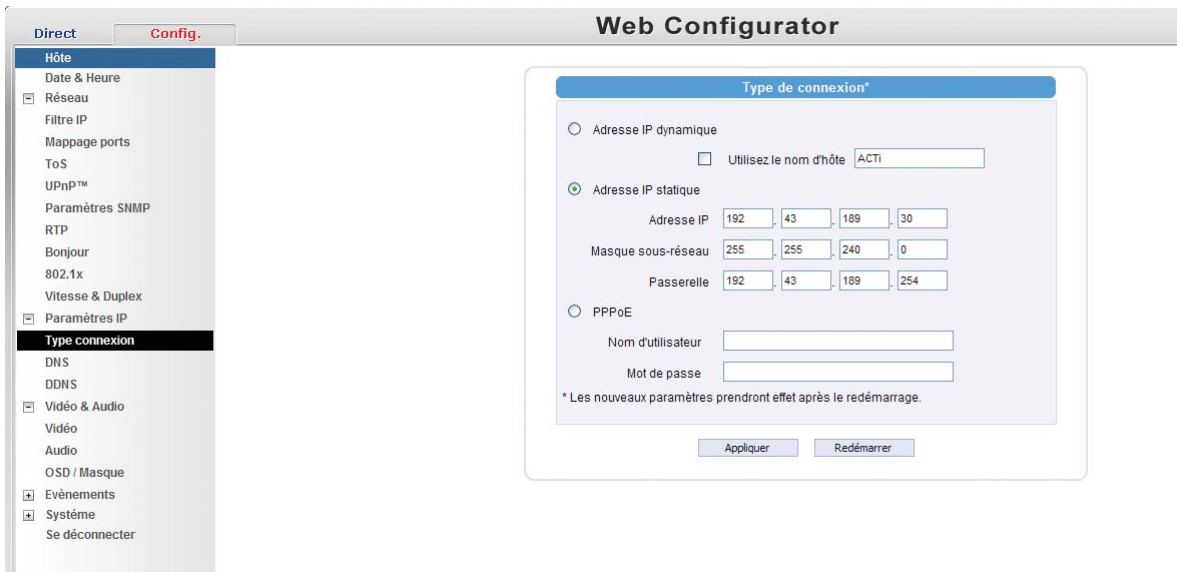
Direct Config.

Web Configurator

Hôte
Date & Heure
Réseau
Filtre IP
Mappage ports
ToS
UPnP™
Paramètres SNMP
RTP
Bonjour
802.1x
Vitesse & Duplex
Paramètres IP
Type connexion
DNS
DDNS
Vidéo & Audio
Vidéo
Audio
OSD / Masque
Evènements
Systéme
Se déconnecter

Type de connexion*

Adresse IP dynamique

Utilisez le nom d'hôte ACTi

Adresse IP statique

Adresse IP 192 . 43 . 189 . 30

Masque sous-réseau 255 . 255 . 240 . 0

Passerelle 192 . 43 . 189 . 254

PPPoE

Nom d'utilisateur

Mot de passe

* Les nouveaux paramètres prendront effet après le redémarrage.

Appliquer Redémarrer